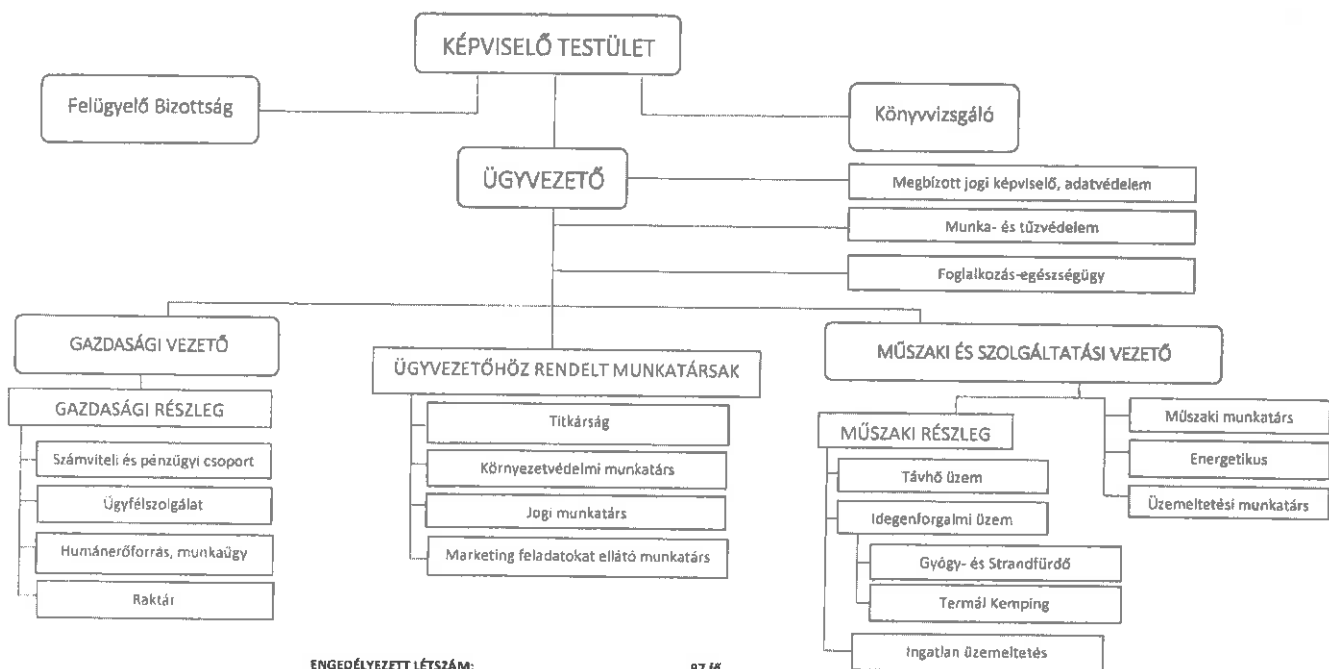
KÉPVISELŐ TESTÜLET

Felügyelő Bizottság

Könyvvizsgáló

ÜGYVEZETŐ

Megbízott jogi képviselő, adatvédelem

Munka- és tűzvédelem

Foglalkozás-egészségügy

GAZDASÁGI VEZETŐ

GAZDASÁGI RÉSZLEG

Számviteli és pénzügyi csoport

Ügyfélszolgálat

Humánerőforrás, munkaügy

Raktár

ÜGYVEZETŐHÖZ RENDELT MUNKATÁRSAK

Titkárság

Környezetvédelmi munkatárs

Jogi munkatárs

Marketing feladatokat ellátó munkatárs

MŰSZAKI ÉS SZOLGÁLTATÁSI VEZETŐ

Műszaki munkatárs

Energetikus

Üzemeltetési munkatárs

MŰSZAKI RÉSZLEG

Távhő üzem

Idegenforgalmi üzem

Gyógy- és Strandfürdő

Termál Kemping

Ingatlan üzemeltetés

ENGEDÉLYEZETT LÉTSZÁM: 97 fő